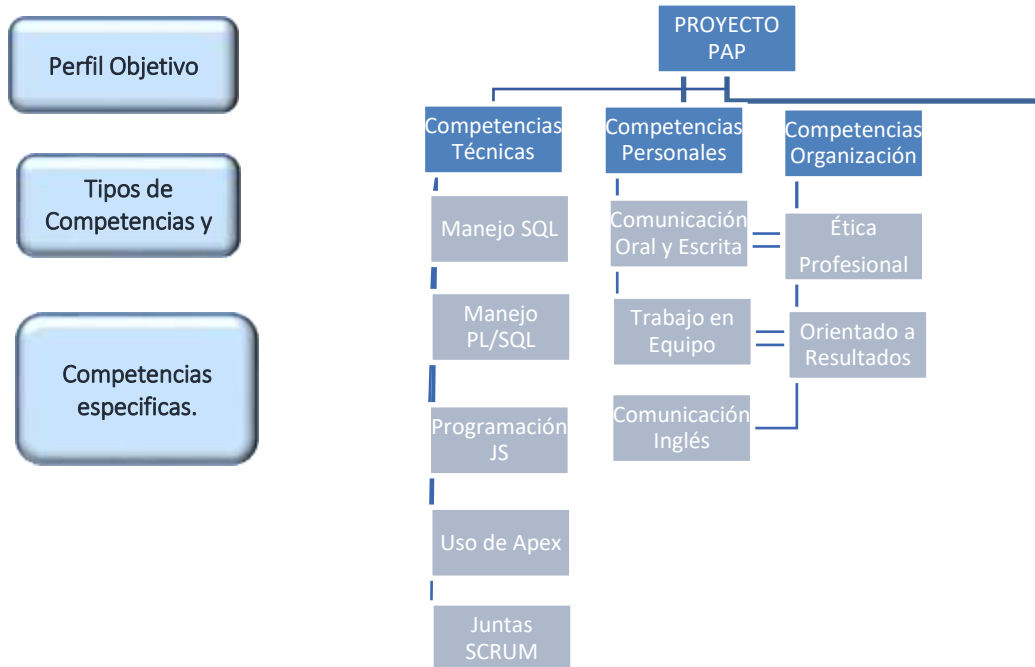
Perfil Objetivo

Tipos de Competencias y

Competencias especificas.

PROYECTO PAP

Competencias Técnicas

Manejo SQL

Manejo PL/SQL

Programación JS

Uso de Apex

Juntas SCRUM

Competencias Personales

Comunicación Oral y Escrita

Trabajo en Equipo

Comunicación Inglés

Competencias Organización

Ética Profesional

Orientado a Resultados